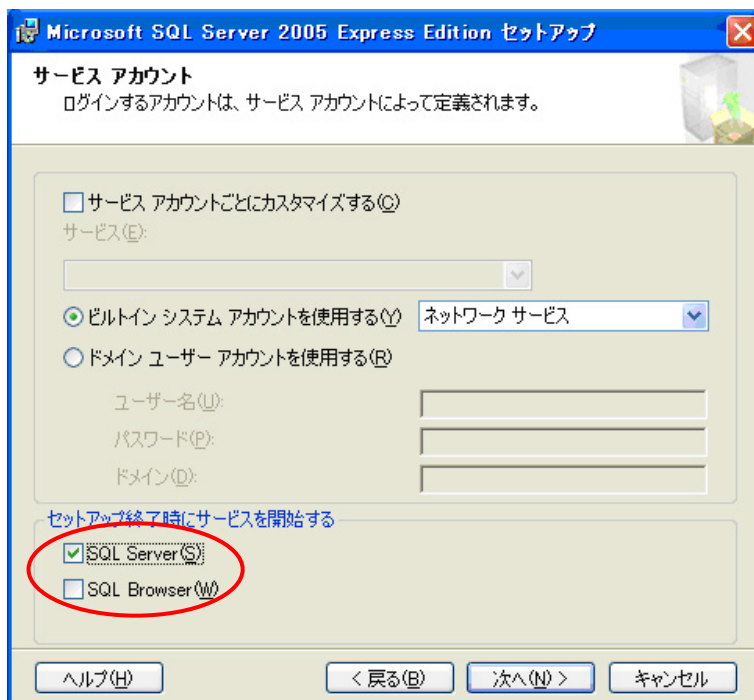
Microsoft SQL Server 2005 Express Edition セットアップ

サービス アカウント
ログインするアカウントは、サービス アカウントによって定義されます。

サービス アカウントごとにカスタマイズする(C)
サービス(E):

ビルトイン システム アカウントを使用する(Y) ネットワーク サービス
ドメイン ユーザー アカウントを使用する(R)

ユーザー名(U):
パスワード(P):
ドメイン(D):

セットアップ終了時にサービスを開始する
SQL Server(S)
SQL Browser(W)

ヘルプ(H) < 戻る(B) 次へ(N) > キャンセル